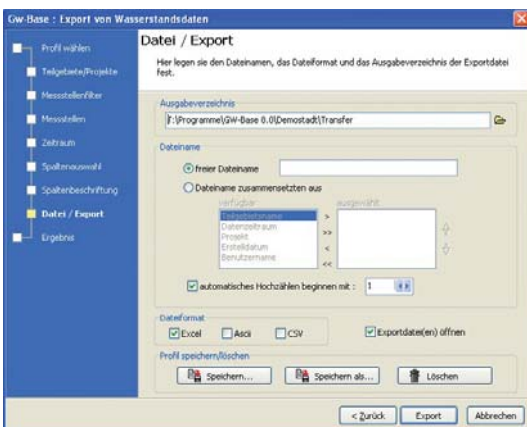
GW-Base : Export von Wasserstandsdaten

Profil wählen
Teilgebiete/Projekte
Messstellenfilter
Messstellen
Zeitraum
Spaltenauswahl
Spaltenbeschriftung
Datei / Export
Ergebnis

Datei / Export

Hier legen sie den Dateinamen, das Dateiformat und das Ausgabeverzeichnis der Exportdatei fest.

Ausgabeverzeichnis
F:\Programme\GW-Base 0.0\Demostadt\Transfer

Dateiname
freier Dateiname
Dateiname zusammensetzen aus
verfügbar
Teilgebietsname
Datenzeitraum
Projekt
Erstelldatum
Benutzername
ausgewählt
>
>>
<
<<
automatisches Hochzählen beginnen mit : 1

Dateiformat
Excel
Ascii
CSV
Exportdatei(en) öffnen

Profil speichern/löschen
Speichern...
Speichern als...
Löschen

< Zurück
Export
Abbrechen